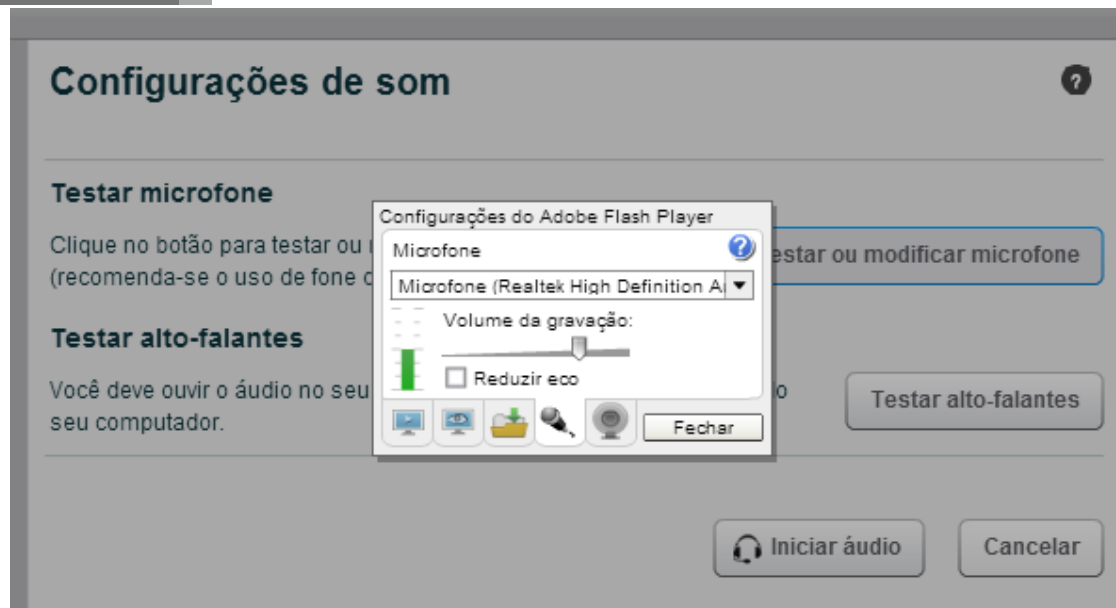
Configurações de som

?

Testar microfone

Clique no botão para testar ou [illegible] (recomenda-se o uso de fone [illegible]

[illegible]estar ou modificar microfone

Testar alto-falantes

Você deve ouvir o áudio no seu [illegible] seu computador.

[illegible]o

Testar alto-falantes

Configurações do Adobe Flash Player

Microfone

?

Microfone (Realtek High Definition A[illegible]

Volume da gravação:

Reduzir eco

Fechar

Iniciar áudio

Cancelar